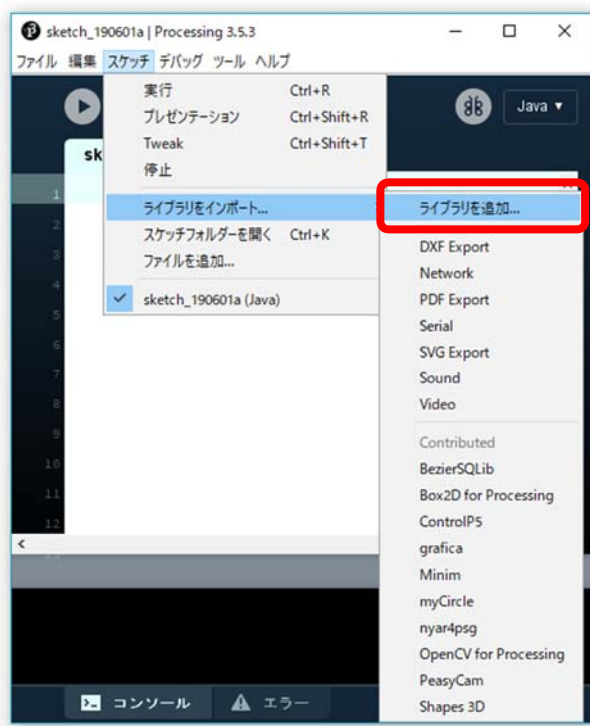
sketch_190601a | Processing 3.5.3

ファイル 編集 スケッチ デバッグ ツール ヘルプ

Java ▾

sk

実行 Ctrl+R
プレゼンテーション Ctrl+Shift+R
Tweak Ctrl+Shift+T
停止

ライブラリをインポート...
スケッチフォルダーを開く Ctrl+K
ファイルを追加...

sketch_190601a (Java)

ライブラリを追加...
DXF Export
Network
PDF Export
Serial
SVG Export
Sound
Video
Contributed
BezierSQLib
Box2D for Processing
ControlP5
grafica
Minim
myCircle
nyar4psg
OpenCV for Processing
PeasyCam
Shapes 3D

1
2
3
4
5
6
7
8
9
10
11
12

コンソール
エラー